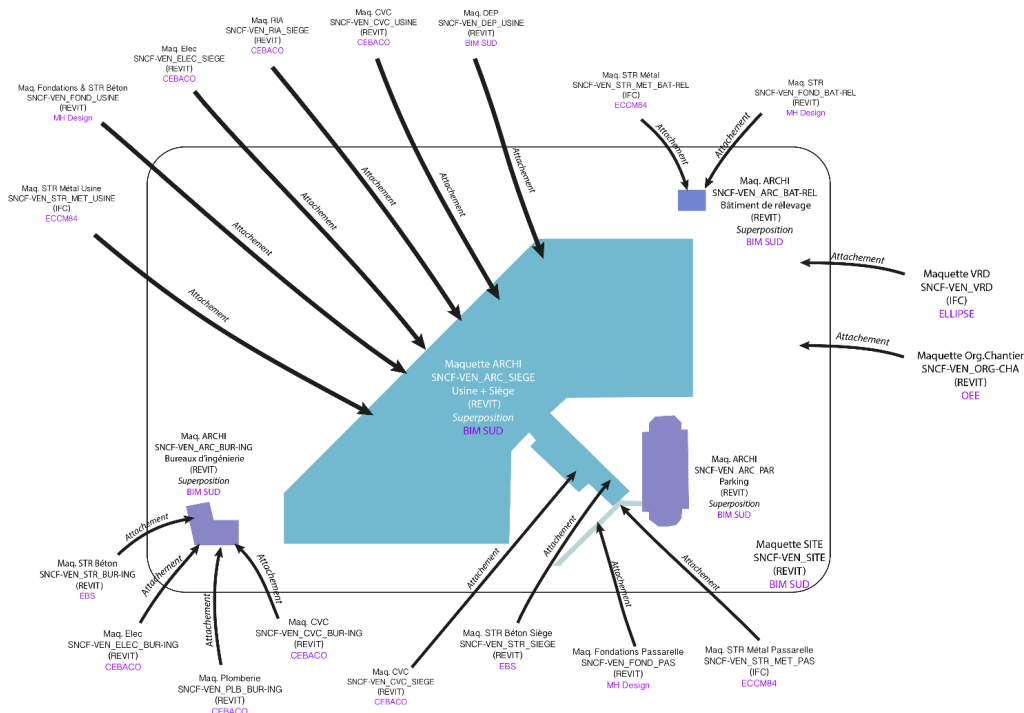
Maq. RIA
SNCF-VEN_RIA_SIEGE
(REVIT)
CEBACO

Maq. CVC
SNCF-VEN_CVC_USINE
(REVIT)
CEBACO

Maq. DEP
SNCF-VEN_DEP_USINE
(REVIT)
BIM SUD

Maq. Elec
SNCF-VEN_ELEC_SIEGE
(REVIT)
CEBACO

Maq. Fondations & STR Béton
SNCF-VEN_FOND_USINE
(REVIT)
MH Design

Maq. STR Métal
SNCF-VEN_STR_MET_BAT-REL
(IFC)
ECCM84

Maq. STR
SNCF-VEN_FOND_BAT-REL
(REVIT)
MH Design

Maq. STR Métal Usine
SNCF-VEN_STR_MET_USINE
(IFC)
ECCM84

Attachement

Attachement

Attachement

Attachement

Attachement

Attachement

Attachement

Attachement

Maq. ARCHI
SNCF-VEN_ARC_BAT-REL
Bâtiment de rélevage
(REVIT)
Superposition
BIM SUD

Attachement

Maquette VRD
SNCF-VEN_VRD
(IFC)
ELLIPSE

Attachement

Maquette Org.Chantier
SNCF-VEN_ORG-CHA
(REVIT)
OEE

Maquette ARCHI
SNCF-VEN_ARC_SIEGE
Usine + Siège
(REVIT)
Superposition
BIM SUD

Maq. ARCHI
SNCF-VEN_ARC_BUR-ING
Bureaux d'ingénierie
(REVIT)
Superposition
BIM SUD

Maq. ARCHI
SNCF-VEN_ARC_PAR
Parking
(REVIT)
Superposition
BIM SUD

Attachement

Attachement

Attachement

Attachement

Attachement

Attachement

Attachement

Attachement

Maquette SITE
SNCF-VEN_SITE
(REVIT)
BIM SUD

Maq. STR Béton
SNCF-VEN_STR_BUR-ING
(REVIT)
EBS

Maq. Elec
SNCF-VEN_ELEC_BUR-ING
(REVIT)
CEBACO

Maq. Plomberie
SNCF-VEN_PLB_BUR-ING
(REVIT)
CEBACO

Maq. CVC
SNCF-VEN_CVC_BUR-ING
(REVIT)
CEBACO

Maq. CVC
SNCF-VEN_CVC_SIEGE
(REVIT)
CEBACO

Maq. STR Béton Siège
SNCF-VEN_STR_SIEGE
(REVIT)
EBS

Maq. Fondations Passarelle
SNCF-VEN_FOND_PAS
(REVIT)
MH Design

Maq. STR Métal Passarelle
SNCF-VEN_STR_MET_PAS
(IFC)
ECCM84